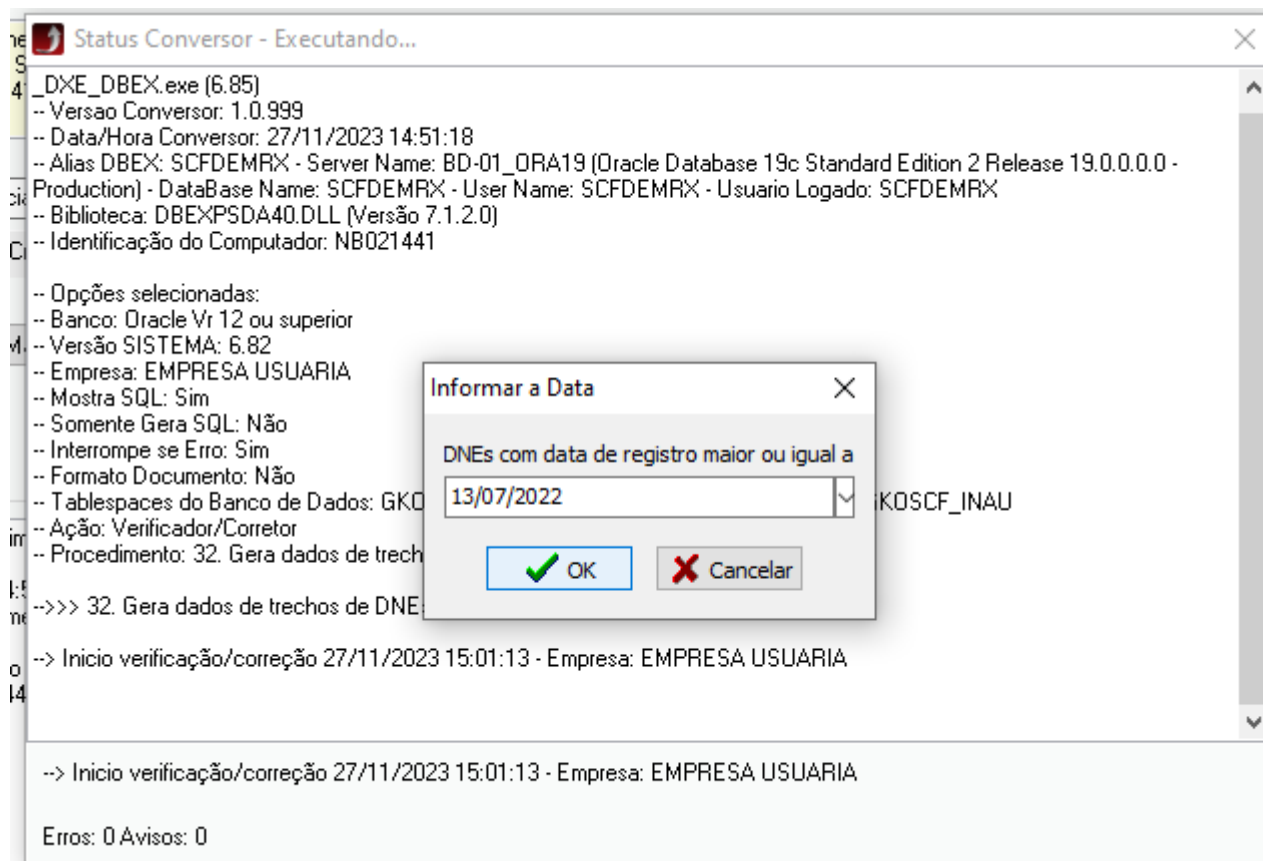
Status Conversor - Executando...

_DXE_DBEX.exe (6.85)
-- Versao Conversor: 1.0.999
-- Data/Hora Conversor: 27/11/2023 14:51:18
-- Alias DBEX: SCFDEMRX - Server Name: BD-01_ORA19 (Oracle Database 19c Standard Edition 2 Release 19.0.0.0.0 - Production) - DataBase Name: SCFDEMRX - User Name: SCFDEMRX - Usuario Logado: SCFDEMRX
-- Biblioteca: DBEXPSDA40.DLL (Versão 7.1.2.0)
-- Identificação do Computador: NB021441

-- Opções selecionadas:
-- Banco: Oracle Vr 12 ou superior
-- Versão SISTEMA: 6.82
-- Empresa: EMPRESA USUARIA
-- Mostra SQL: Sim
-- Somente Gera SQL: Não
-- Interrompe se Erro: Sim
-- Formato Documento: Não
-- Tablespaces do Banco de Dados: GKO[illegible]KOSCF_INAU
-- Ação: Verificador/Corretor
-- Procedimento: 32. Gera dados de trech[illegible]

-->>> 32. Gera dados de trechos de DNE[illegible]

--> Inicio verificação/correção 27/11/2023 15:01:13 - Empresa: EMPRESA USUARIA

Informar a Data

DNEs com data de registro maior ou igual a

13/07/2022

OK

Cancelar

--> Inicio verificação/correção 27/11/2023 15:01:13 - Empresa: EMPRESA USUARIA

Erros: 0 Avisos: 0